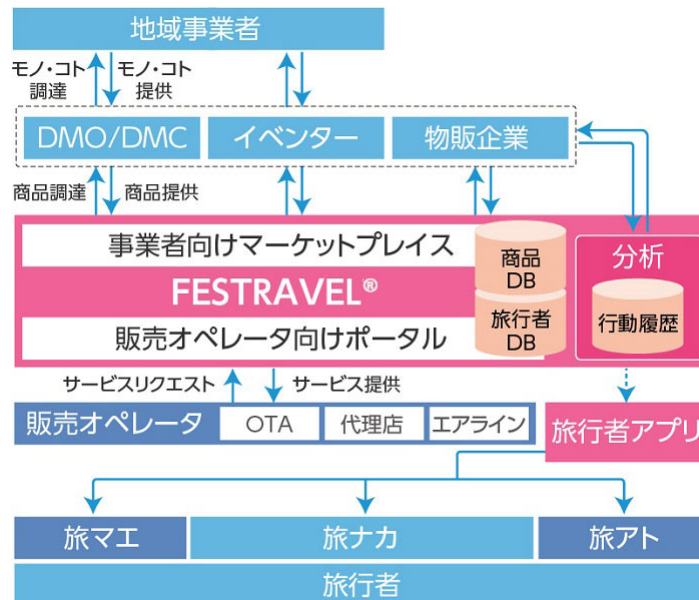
地域事業者

モノ・コト調達

モノ・コト提供

DMO/DMC

イベンター

物販企業

商品調達

商品提供

事業者向けマーケットプレイス

FESTRAVEL®

販売オペレータ向けポータル

商品DB

旅行者DB

分析

行動履歴

サービスリクエスト

サービス提供

販売オペレータ

OTA

代理店

エアライン

旅行者アプリ

旅マエ

旅ナカ

旅アト

旅行者